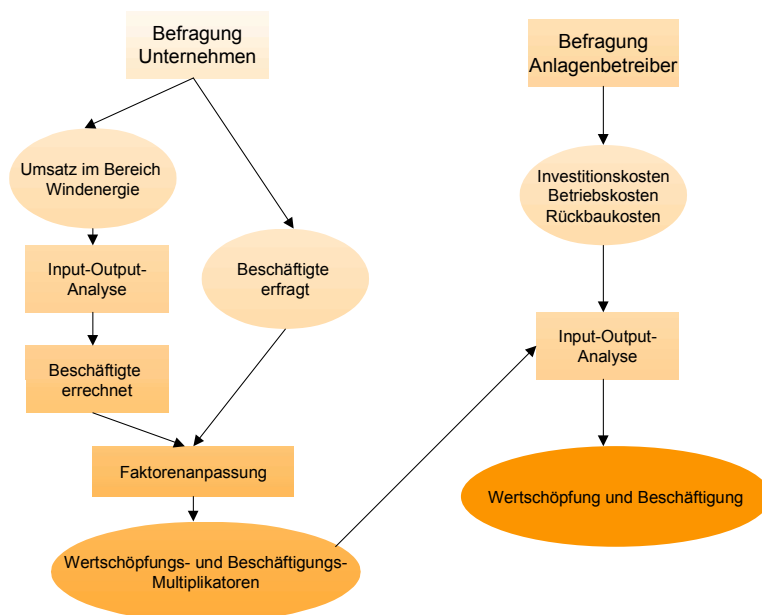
Befragung Unternehmen

Befragung Anlagenbetreiber

Umsatz im Bereich Windenergie

Investitionskosten Betriebskosten Rückbaukosten

Input-Output-Analyse

Beschäftigte erfragt

Input-Output-Analyse

Beschäftigte errechnet

Faktorenanpassung

Wertschöpfung und Beschäftigung

Wertschöpfungs- und Beschäftigungs-Multiplikatoren